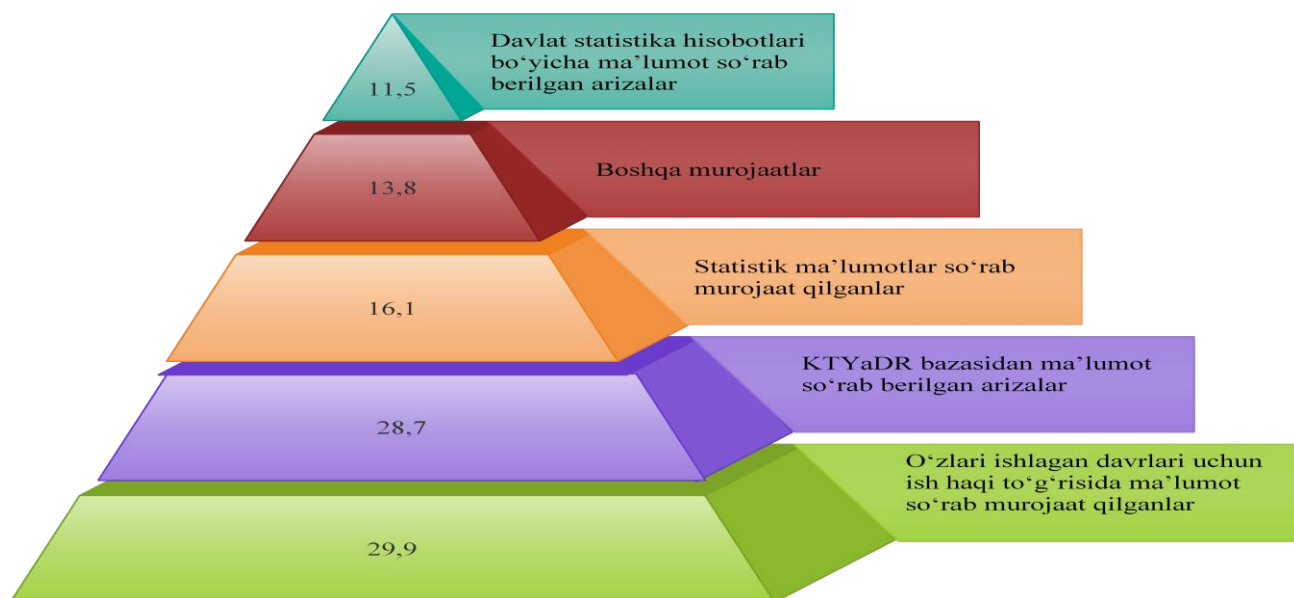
11,5

Davlat statistika hisobotlari bo‘yicha ma’lumot so‘rab berilgan arizalar

13,8

Boshqa murojaatlar

16,1

Statistik ma’lumotlar so‘rab murojaat qilganlar

28,7

KTYaDR bazasidan ma’lumot so‘rab berilgan arizalar

29,9

O‘zlari ishlagan davrlari uchun ish haqi to‘g‘risida ma’lumot so‘rab murojaat qilganlar